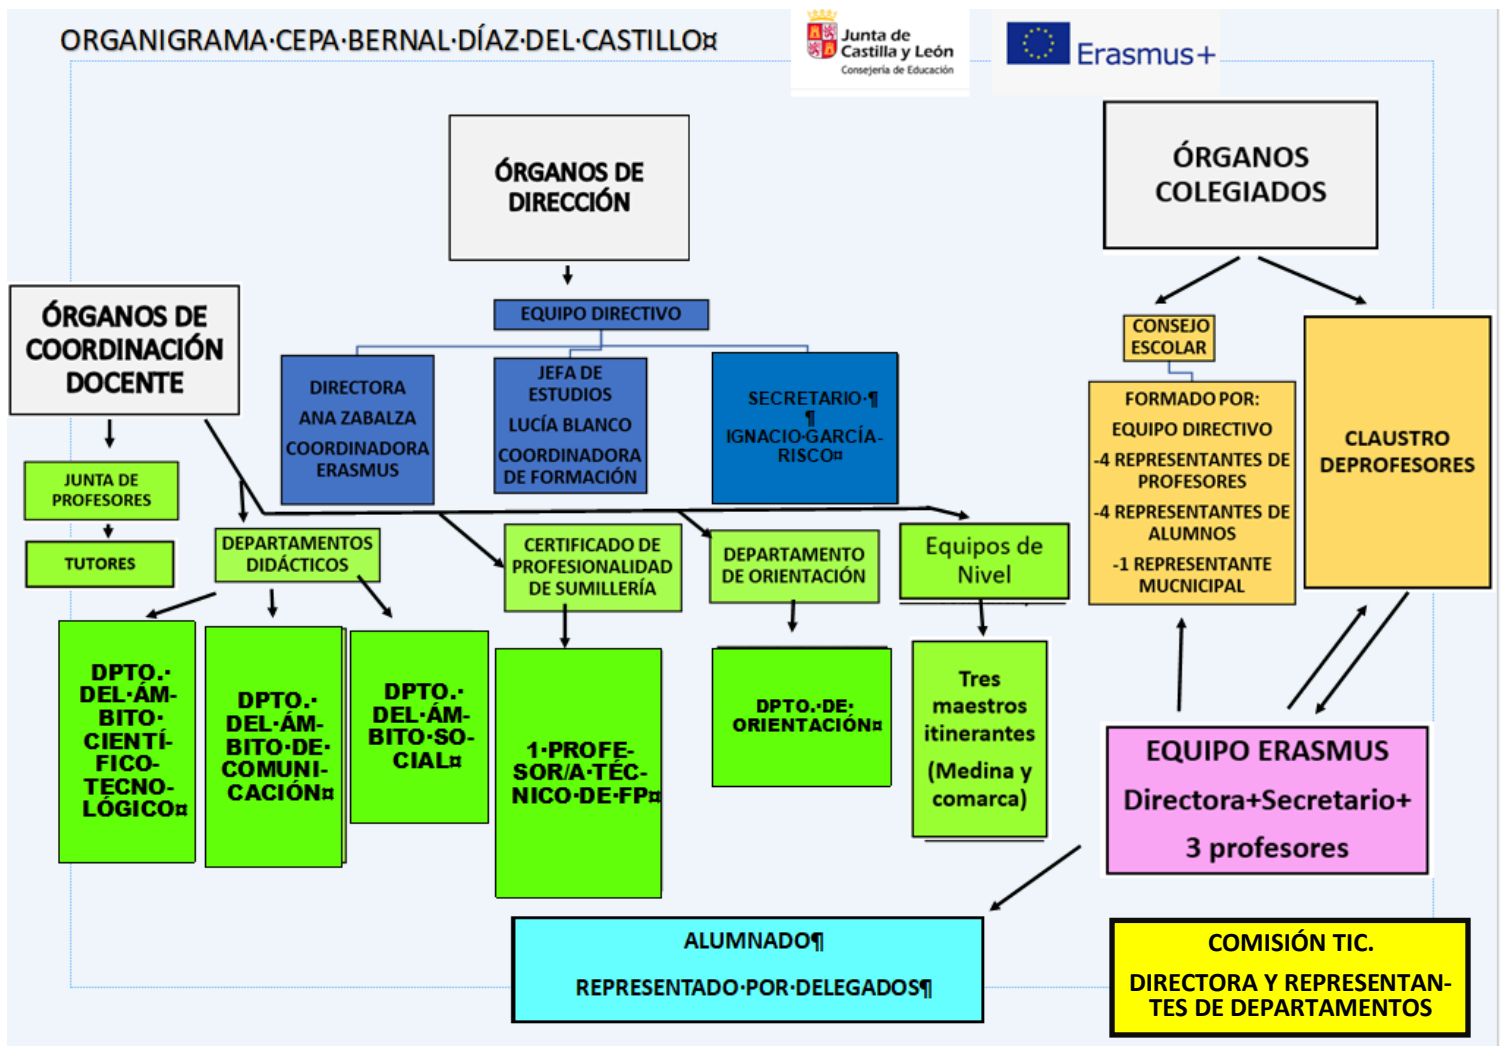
ORGANIGRAMA·CEPA·BERNAL·DÍAZ·DEL·CASTILLO¤

Junta de Castilla y León
Consejería de Educación

Erasmus+

ÓRGANOS DE DIRECCIÓN

EQUIPO DIRECTIVO

DIRECTORA
ANA ZABALZA
COORDINADORA ERASMUS

JEFA DE ESTUDIOS
LUCÍA BLANCO
COORDINADORA DE FORMACIÓN

SECRETARIO·¶
¶
IGNACIO·GARCÍA-RISCO¤

ÓRGANOS COLEGIADOS

CONSEJO ESCOLAR

FORMADO POR:
EQUIPO DIRECTIVO
-4 REPRESENTANTES DE PROFESORES
-4 REPRESENTANTES DE ALUMNOS
-1 REPRESENTANTE MUCNICIPAL

CLAUSTRO DEPROFESORES

ÓRGANOS DE COORDINACIÓN DOCENTE

JUNTA DE PROFESORES

TUTORES

DEPARTAMENTOS DIDÁCTICOS

CERTIFICADO DE PROFESIONALIDAD DE SUMILLERÍA

DEPARTAMENTO DE ORIENTACIÓN

Equipos de Nivel

DPTO.·DEL·ÁMBITO·CIENTÍFICO-TECNOLÓGICO¤

DPTO.·DEL·ÁMBITO·DE·COMUNICACIÓN¤

DPTO.·DEL·ÁMBITO·SOCIAL¤

1·PROFESOR/A·TÉCNICO·DE·FP¤

DPTO.·DE·ORIENTACIÓN¤

Tres maestros itinerantes (Medina y comarca)

EQUIPO ERASMUS
Directora+Secretario+
3 profesores

ALUMNADO¶
REPRESENTADO·POR·DELEGADOS¶

COMISIÓN TIC.
DIRECTORA Y REPRESENTANTES DE DEPARTAMENTOS